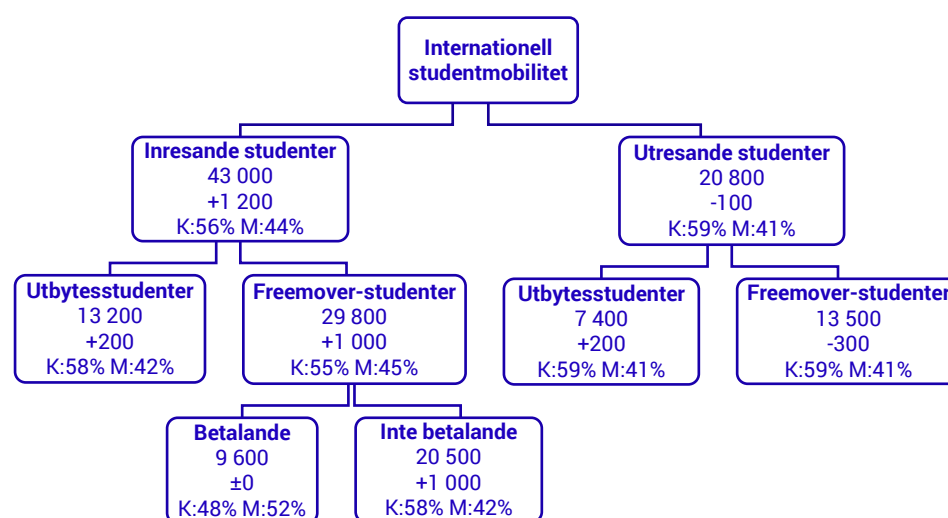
Internationell studentmobilitet

Inresande studenter
43 000
+1 200
K:56% M:44%

Utbytesstudenter
13 200
+200
K:58% M:42%

Freemover-studenter
29 800
+1 000
K:55% M:45%

Betalande
9 600
±0
K:48% M:52%

Inte betalande
20 500
+1 000
K:58% M:42%

Utresande studenter
20 800
-100
K:59% M:41%

Utbytesstudenter
7 400
+200
K:59% M:41%

Freemover-studenter
13 500
-300
K:59% M:41%